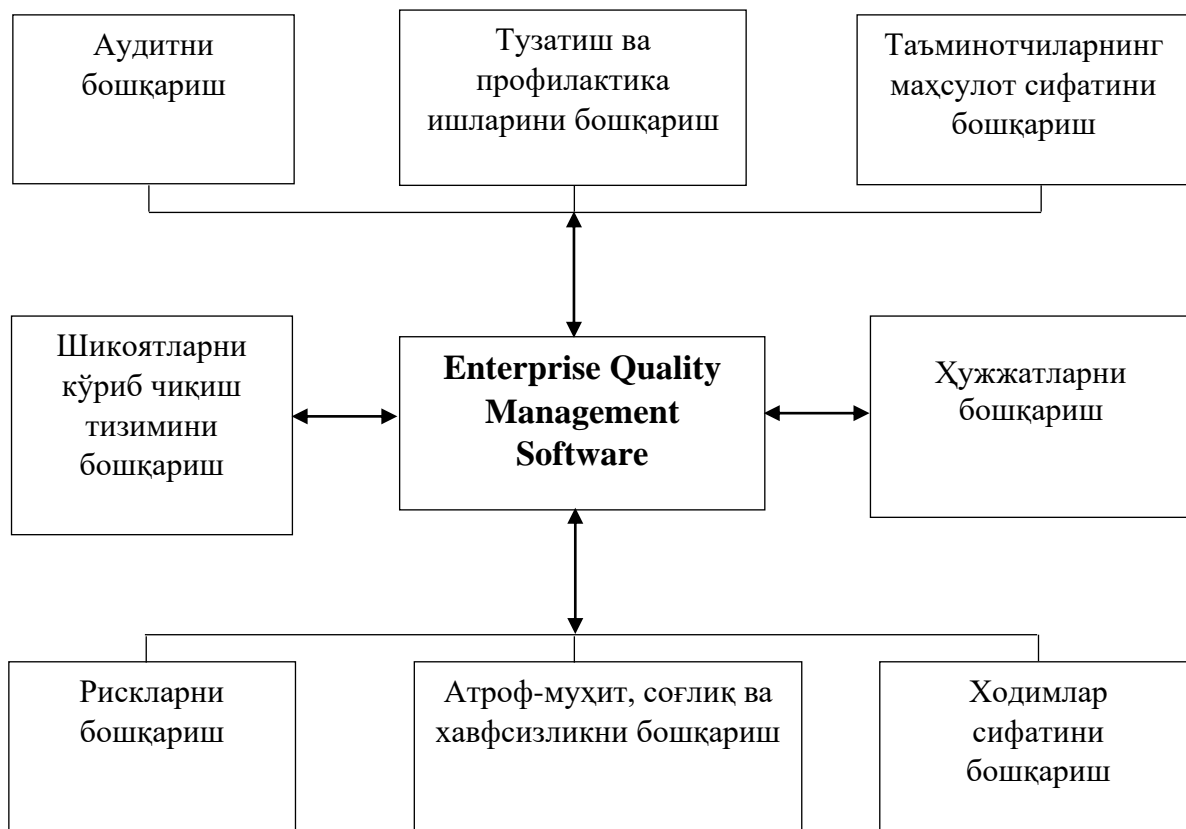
Аудитни бошқариш

Тузатиш ва профилактика ишларини бошқариш

Таъминотчиларнинг маҳсулот сифатини бошқариш

Шикоятларни кўриб чиқиш тизимини бошқариш

**Enterprise Quality Management Software**

Ҳужжатларни бошқариш

Рискларни бошқариш

Атроф-муҳит, соғлиқ ва хавфсизликни бошқариш

Ходимлар сифатини бошқариш